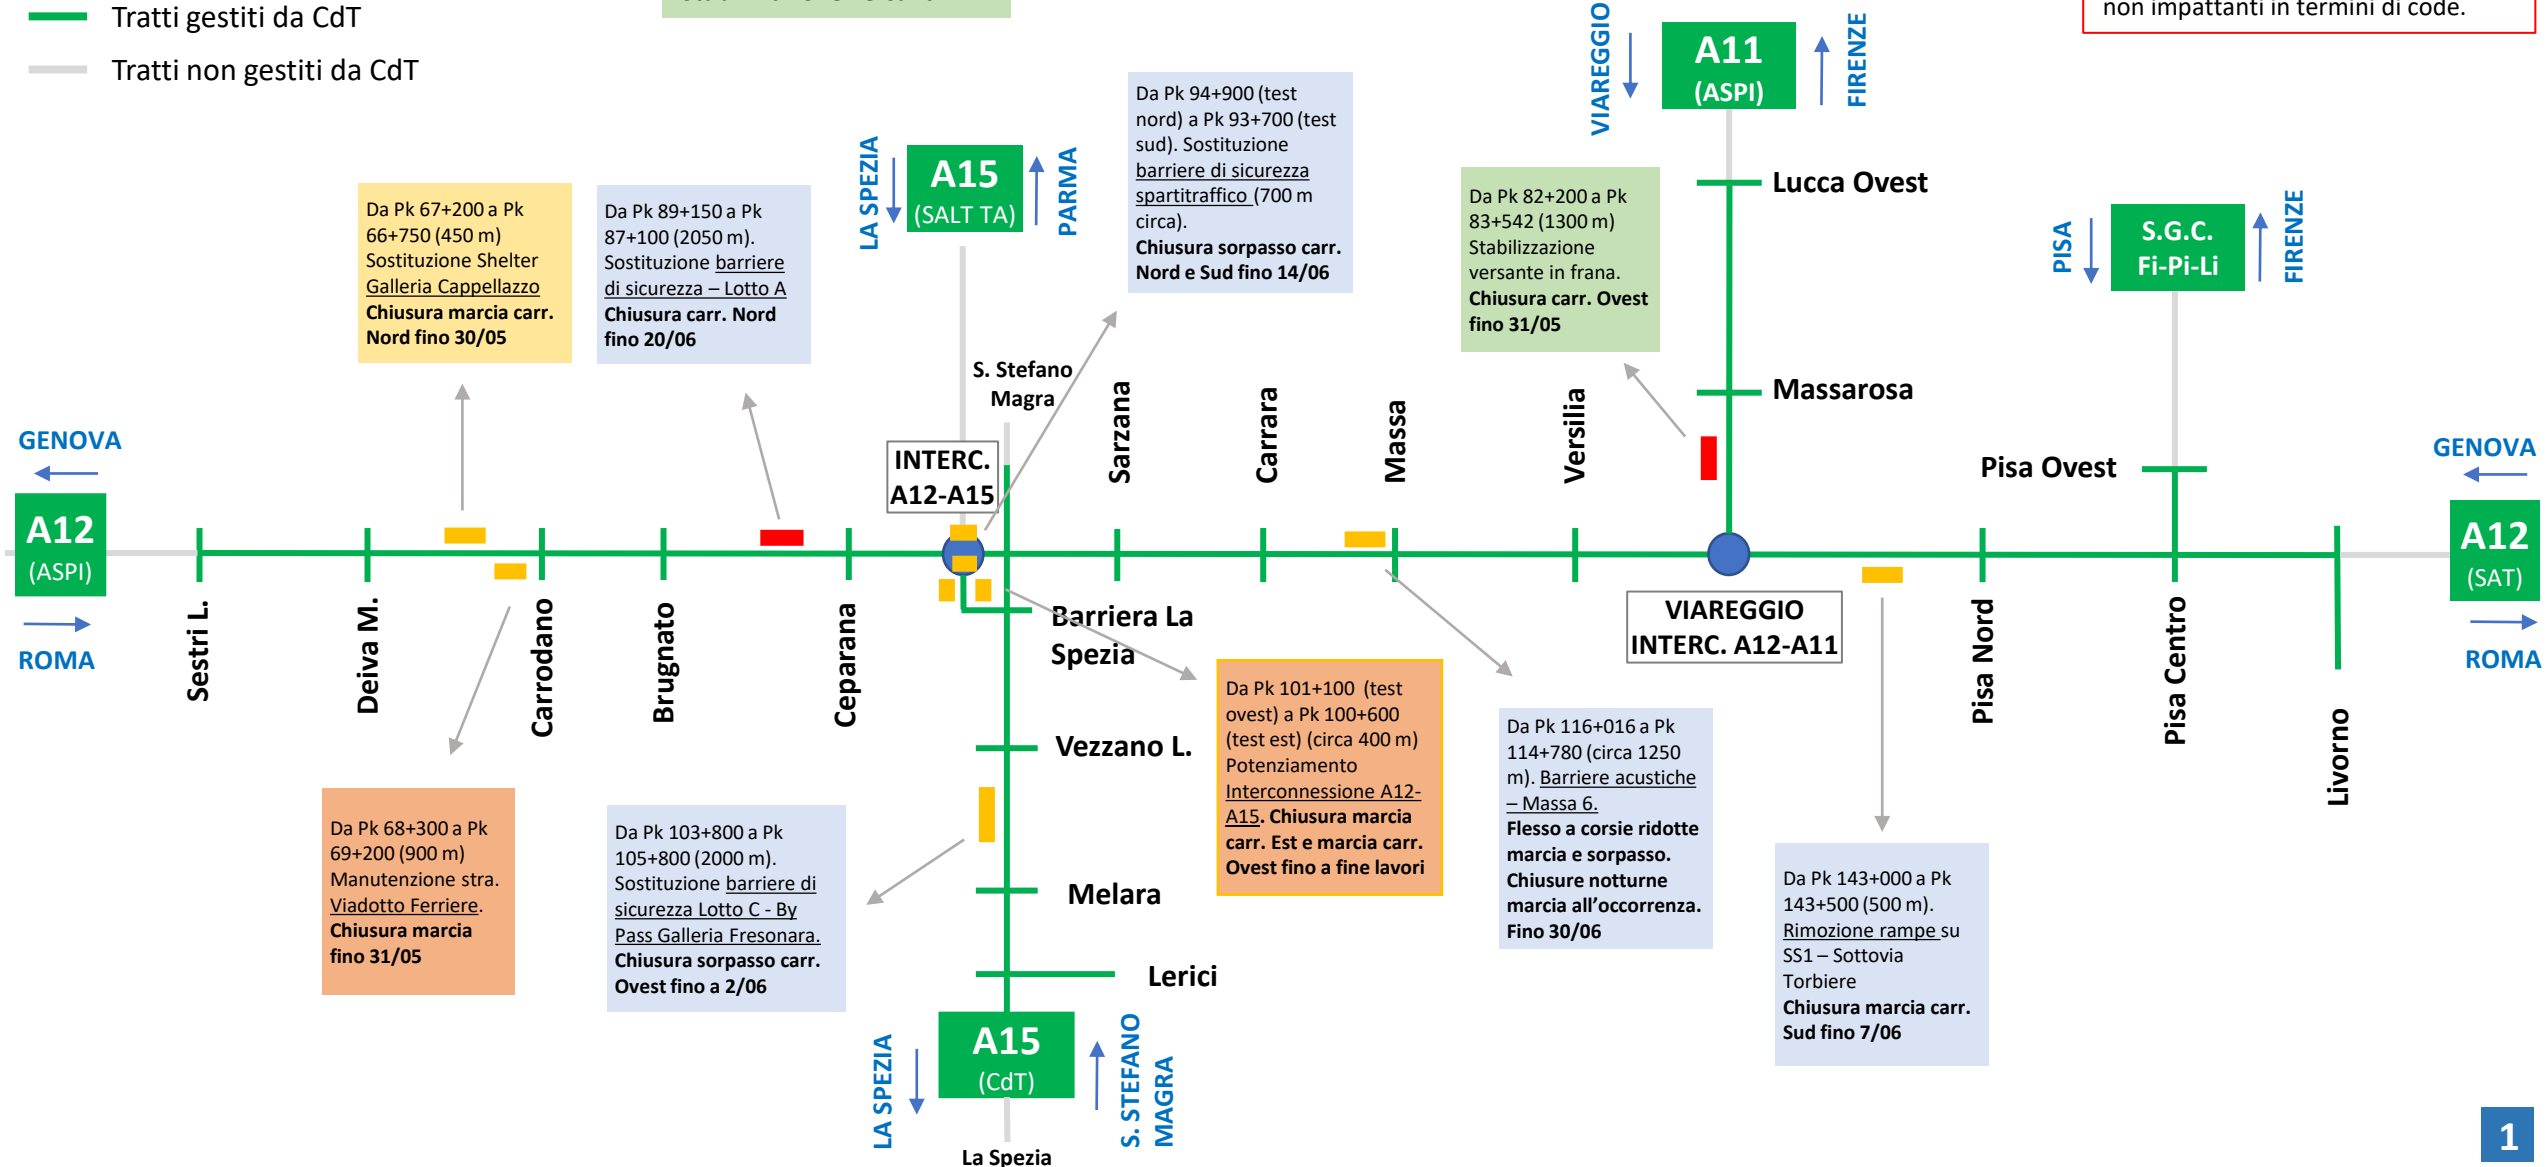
Tratti gestiti da CdT
Tratti non gestiti da CdT

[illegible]

non impattanti in termini di code.

VIAREGGIO
A11 (ASPI)
FIRENZE

LA SPEZIA
A15 (SALT TA)
PARMA

Da Pk 94+900 (test nord) a Pk 93+700 (test sud). Sostituzione barriere di sicurezza spartitraffico (700 m circa).
Chiusura sorpasso carr. Nord e Sud fino 14/06

Da Pk 67+200 a Pk 66+750 (450 m) Sostituzione Shelter Galleria Cappellazzo
Chiusura marcia carr. Nord fino 30/05

Da Pk 89+150 a Pk 87+100 (2050 m). Sostituzione barriere di sicurezza – Lotto A
Chiusura carr. Nord fino 20/06

Da Pk 82+200 a Pk 83+542 (1300 m) Stabilizzazione versante in frana.
Chiusura carr. Ovest fino 31/05

Lucca Ovest

PISA
S.G.C. Fi-Pi-Li
FIRENZE

Massarosa

S. Stefano Magra

GENOVA

INTERC. A12-A15

Sarzana
Carrara
Massa
Versilia

Pisa Ovest

GENOVA

A12 (ASPI)

A12 (SAT)

ROMA

Sestri L.
Deiva M.
Carrodano
Brugnato
Ceparana

Barriera La Spezia

VIAREGGIO INTERC. A12-A11

Pisa Nord
Pisa Centro
Livorno

ROMA

Da Pk 101+100 (test ovest) a Pk 100+600 (test est) (circa 400 m) Potenziamento Interconnessione A12-A15. Chiusura marcia carr. Est e marcia carr. Ovest fino a fine lavori

Da Pk 116+016 a Pk 114+780 (circa 1250 m). Barriere acustiche – Massa 6.
Flesso a corsie ridotte marcia e sorpasso. Chiusure notturne marcia all'occorrenza. Fino 30/06

Vezzano L.

Da Pk 68+300 a Pk 69+200 (900 m) Manutenzione stra. Viadotto Ferriere.
Chiusura marcia fino 31/05

Da Pk 103+800 a Pk 105+800 (2000 m). Sostituzione barriere di sicurezza Lotto C - By Pass Galleria Fresonara.
Chiusura sorpasso carr. Ovest fino a 2/06

Melara

Lerici

Da Pk 143+000 a Pk 143+500 (500 m). Rimozione rampe su SS1 – Sottovia Torbiere
Chiusura marcia carr. Sud fino 7/06

LA SPEZIA
A15 (CdT)
S. STEFANO MAGRA

La Spezia

1